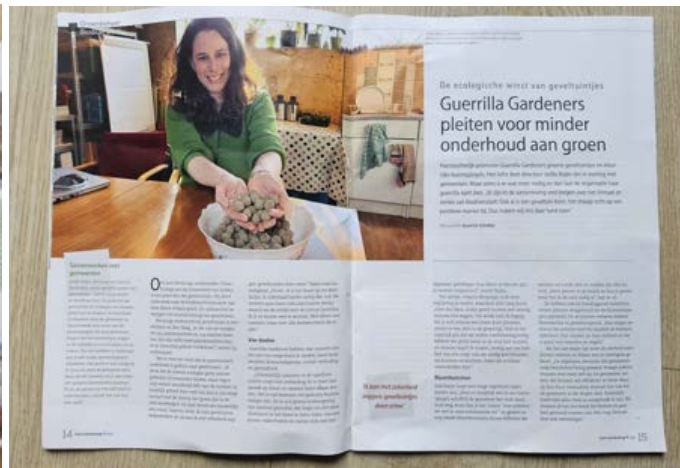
De ecologische winst van geveltuintjes

Guerrilla Gardeners pleiten voor minder onderhoud aan groen

Tekstenmaken van geveltuinen

Ik kijk met zakenkaal mijzen geveltuintjes door straat

Plantenbommen

De Groen

14

15